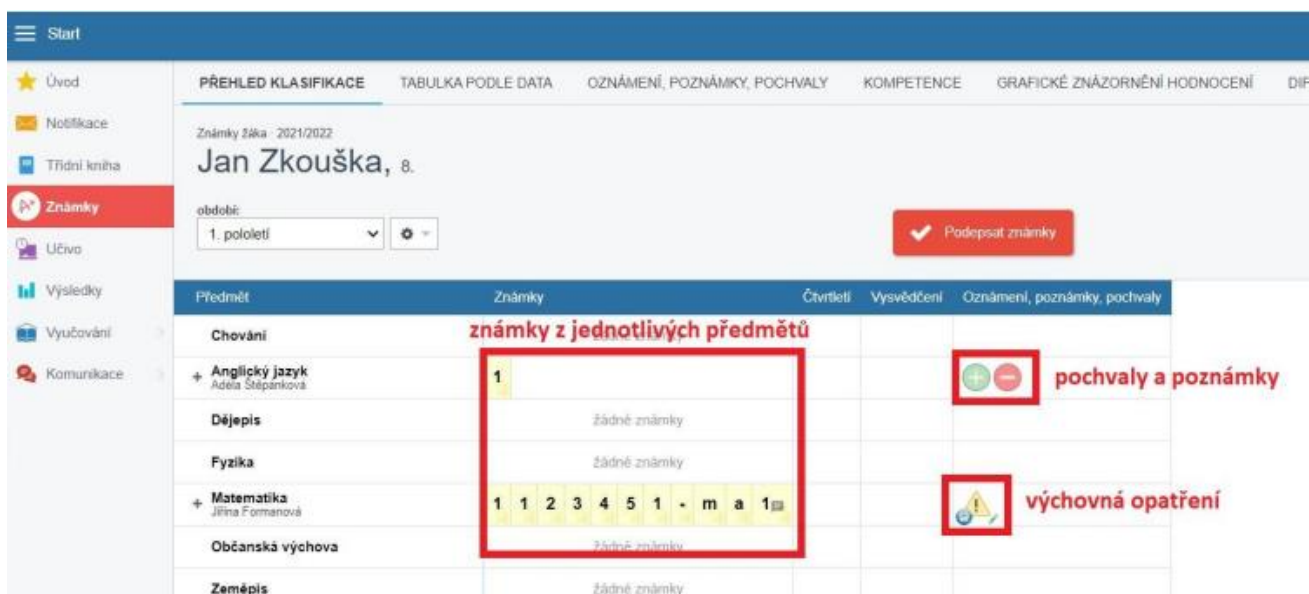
Start

Úvod
Notifikace
Třídní kniha
Známky
Učivo
Výsledky
Vyučování
Komunikace

PŘEHLED KLASIFIKACE TABULKA PODLE DATA OZNÁMENÍ, POZNÁMKY, POCHVALY KOMPETENCE GRAFICKÉ ZNÁZORNĚNÍ HODNOCENÍ DIF

Známky žáka · 2021/2022
Jan Zkouška, 8.

období:
1. pololetí

Podepsat známky

| Předmět | Známky | Čtvrtletí | Vysvědčení | Oznámení, poznámky, pochvaly |
|---|---|---|---|---|
| Chování | žádné známky | | | |
| + Anglický jazyk Adéla Štěpánková | 1 | | | |
| Dějepis | žádné známky | | | |
| Fyzika | žádné známky | | | |
| + Matematika Jiřina Formanová | 1 1 2 3 4 5 1 - m a 1 | | | |
| Občanská výchova | žádné známky | | | |
| Zeměpis | žádné známky | | | |

známky z jednotlivých předmětů
pochvaly a poznámky
výchovná opatření